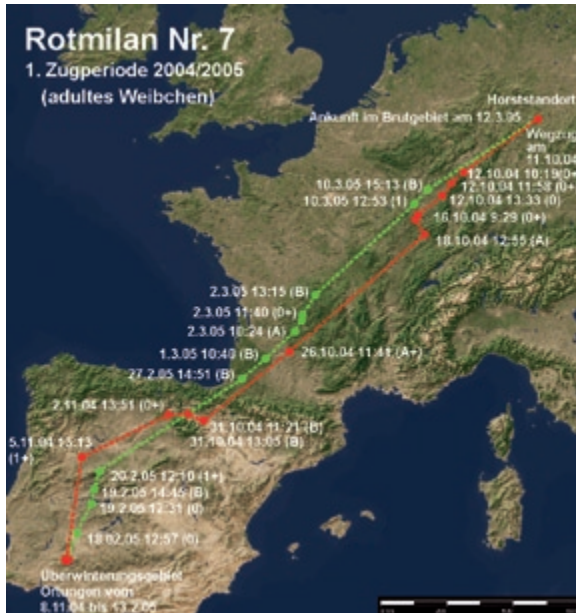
Rotmilan Nr. 7
1. Zugperiode 2004/2005
(adultes Weibchen)

Horststandort
Ankunft im Brutgebiet am 12.3.05
Wegzug am 11.10.04

12.10.04 10:19 (0+)
12.10.04 11:58 (0+)
12.10.04 13:33 (0)
10.3.05 15:13 (B)
10.3.05 12:53 (1)
16.10.04 9:29 (0+)
18.10.04 12:55 (A)

2.3.05 13:15 (B)
2.3.05 11:40 (0+)
2.3.05 10:24 (A)
1.3.05 10:40 (B)
26.10.04 11:41 (A+)
27.2.05 14:51 (B)

2.11.04 13:51 (0+)
31.10.04 11:21 (B)
31.10.04 13:05 (B)
5.11.04 15:13 (1+)

20.2.05 12:10 (1+)
19.2.05 14:45 (B)
19.2.05 12:31 (0)
18.02.05 12:57 (0)

Überwinterungsgebiet
Ortungen vom
8.11.04 bis 13.2.05